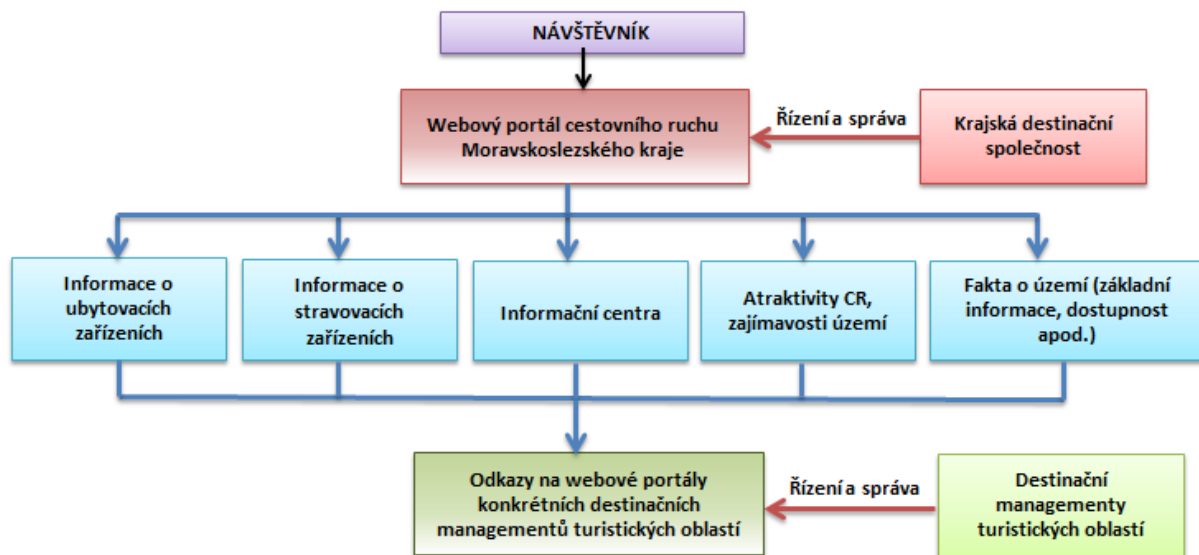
NÁVŠTĚVNÍK

Webový portál cestovního ruchu Moravskoslezského kraje

Řízení a správa

Krajská destinační společnost

Informace o ubytovacích zařízeních

Informace o stravovacích zařízeních

Informační centra

Atraktivity CR, zajímavosti území

Fakta o území (základní informace, dostupnost apod.)

Odkazy na webové portály konkrétních destinačních managementů turistických oblastí

Řízení a správa

Destinační managementy turistických oblastí